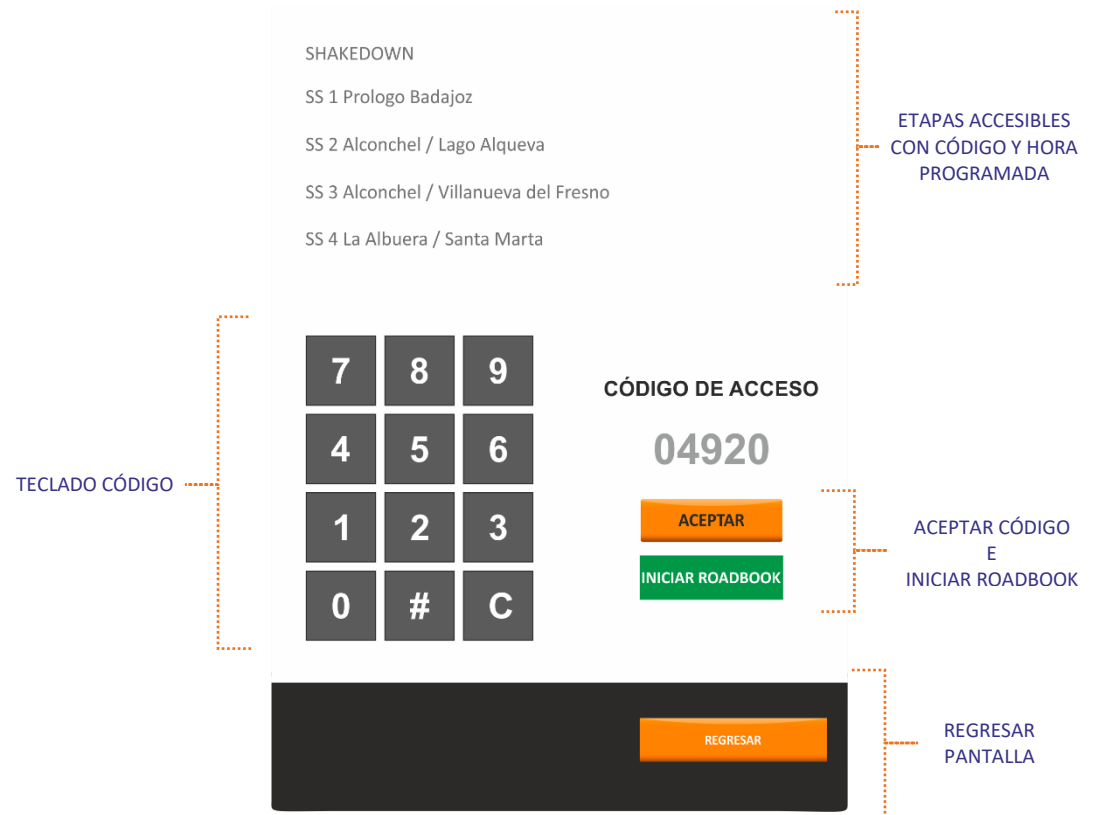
SHAKEDOWN

SS 1 Prologo Badajoz

SS 2 Alconchel / Lago Alqueva

SS 3 Alconchel / Villanueva del Fresno

SS 4 La Albuera / Santa Marta

ETAPAS ACCESIBLES CON CÓDIGO Y HORA PROGRAMADA

TECLADO CÓDIGO

| 7 | 8 | 9 |
|---|---|---|
| 4 | 5 | 6 |
| 1 | 2 | 3 |
| 0 | # | C |

CÓDIGO DE ACCESO

04920

ACEPTAR

INICIAR ROADBOOK

ACEPTAR CÓDIGO E INICIAR ROADBOOK

REGRESAR

REGRESAR PANTALLA